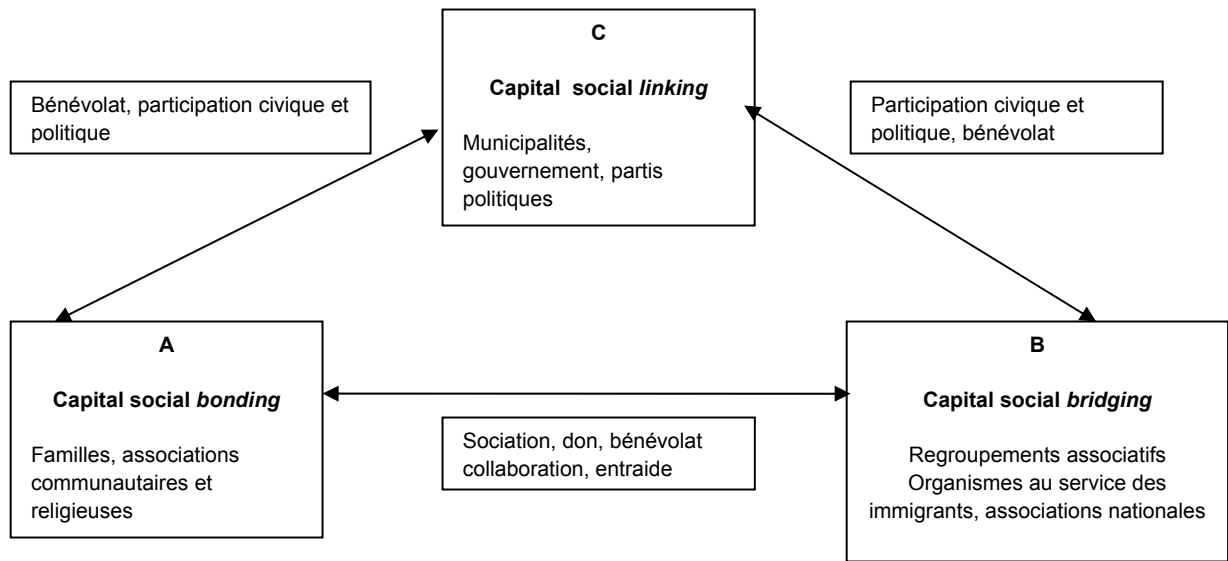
C

Capital social *linking*

Municipalités, gouvernement, partis politiques

Bénévolat, participation civique et politique

Participation civique et politique, bénévolat

A

Capital social *bonding*

Familles, associations communautaires et religieuses

Sociation, don, bénévolat collaboration, entraide

B

Capital social *bridging*

Regroupements associatifs
Organismes au service des immigrants, associations nationales